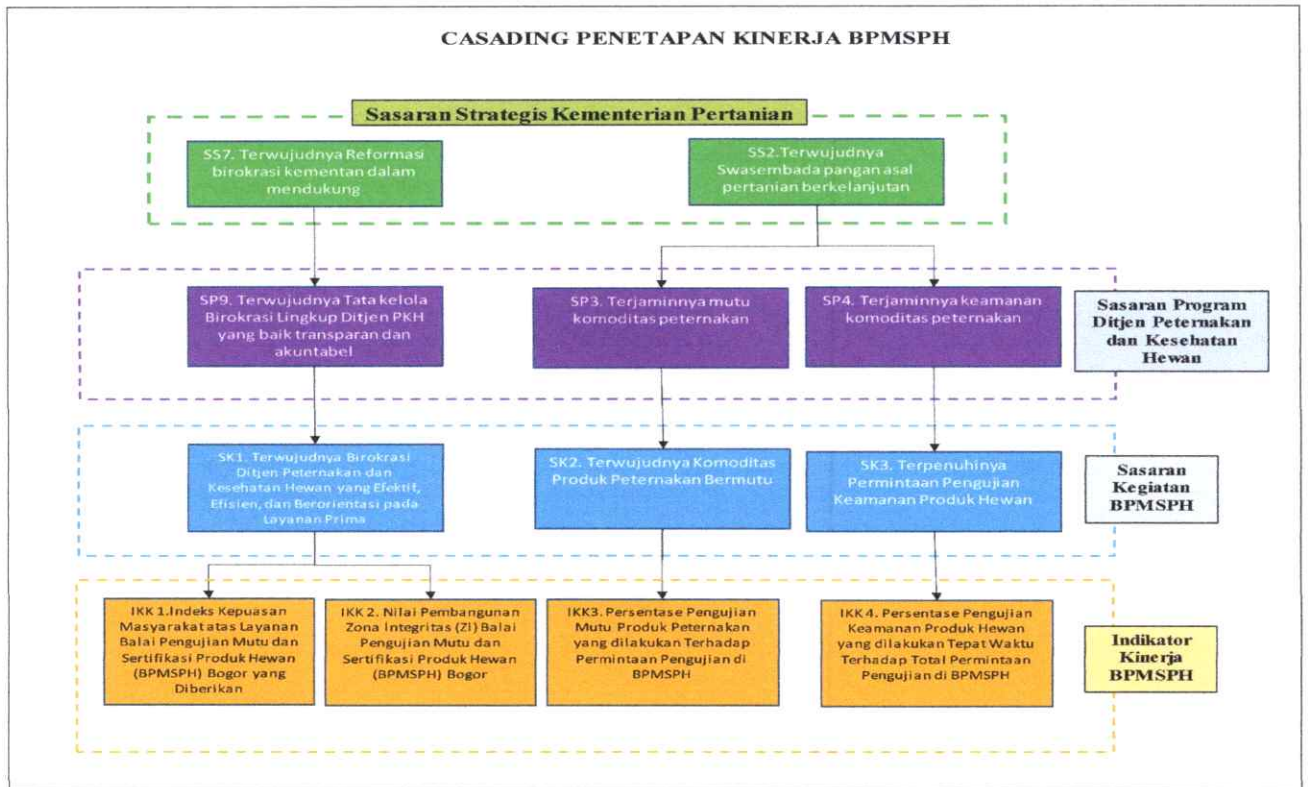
CASADING PENETAPAN KINERJA BPMSPH

Sasaran Strategis Kementerian Pertanian

SS7. Terwujudnya Reformasi birokrasi kementan dalam mendukung

SS2.Terwujudnya Swasembada pangan asal pertanian berkelanjutan

SP9. Terwujudnya Tata kelola Birokrasi Lingkup Ditjen PKH yang baik transparan dan akuntabel

SP3. Terjaminnya mutu komoditas peternakan

SP4. Terjaminnya keamanan komoditas peternakan

Sasaran Program Ditjen Peternakan dan Kesehatan Hewan

SK1. Terwujudnya Birokrasi Ditjen Peternakan dan Kesehatan Hewan yang Efektif, Efisien, dan Berorientasi pada Layanan Prima

SK2. Terwujudnya Komoditas Produk Peternakan Bermutu

SK3. Terpenuhinya Permintaan Pengujian Keamanan Produk Hewan

Sasaran Kegiatan BPMSPH

IKK 1.Indeks Kepuasan Masyarakat atas Layanan Balai Pengujian Mutu dan Sertifikasi Produk Hewan (BPMSPH) Bogor yang Diberikan

IKK 2. Nilai Pembangunan Zona Integritas (ZI) Balai Pengujian Mutu dan Sertifikasi Produk Hewan (BPMSPH) Bogor

IKK3. Persentase Pengujian Mutu Produk Peternakan yang dilakukan Terhadap Permintaan Pengujian di BPMSPH

IKK4. Persentase Pengujian Keamanan Produk Hewan yang dilakukan Tepat Waktu Terhadap Total Permintaan Pengujian di BPMSPH

Indikator Kinerja BPMSPH